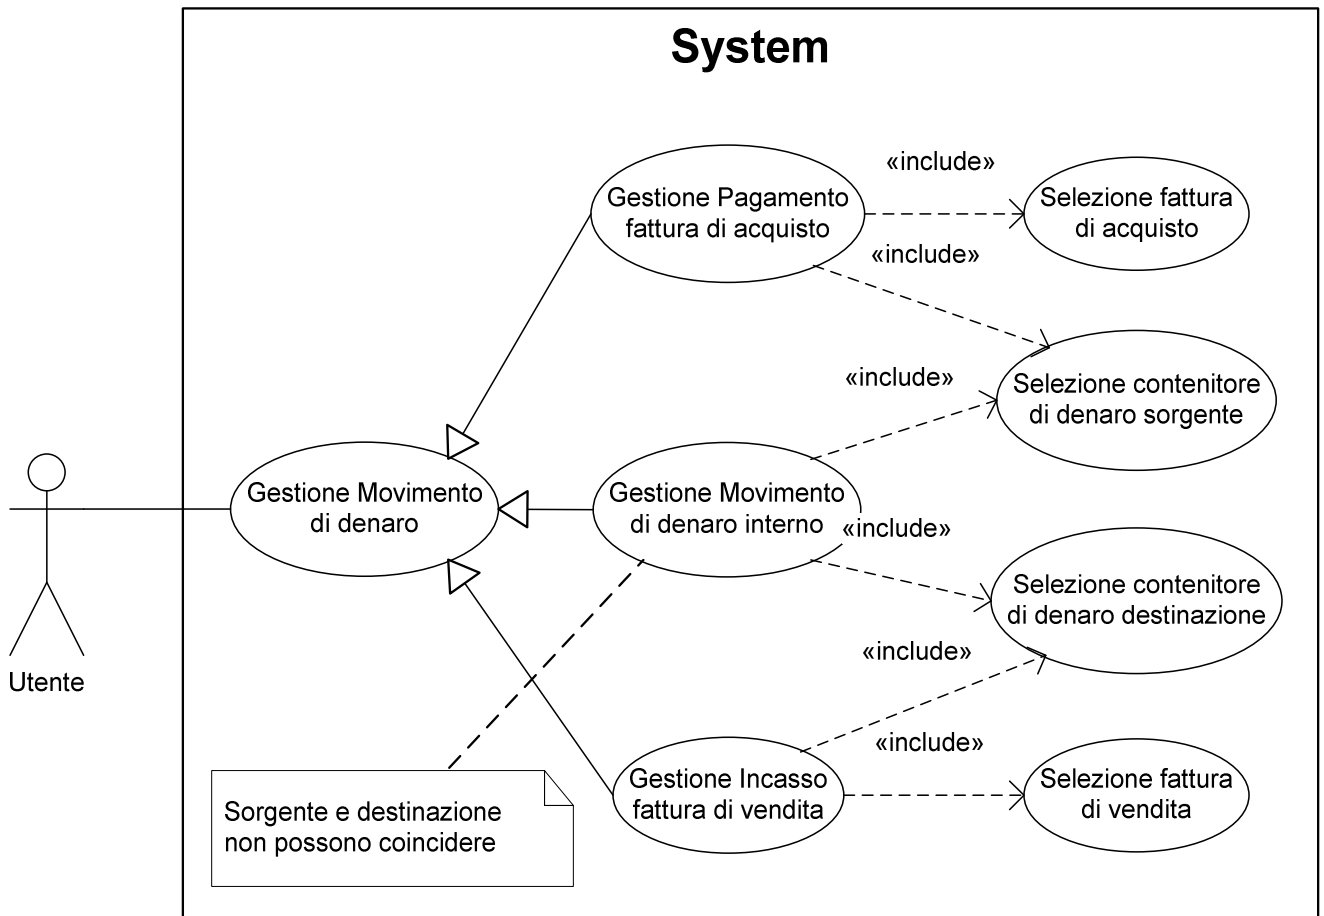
System

«include»

Gestione Pagamento fattura di acquisto

Selezione fattura di acquisto

«include»

«include»

Selezione contenitore di denaro sorgente

Gestione Movimento di denaro

Gestione Movimento di denaro interno

«include»

Selezione contenitore di denaro destinazione

«include»

«include»

Utente

Gestione Incasso fattura di vendita

Selezione fattura di vendita

Sorgente e destinazione non possono coincidere